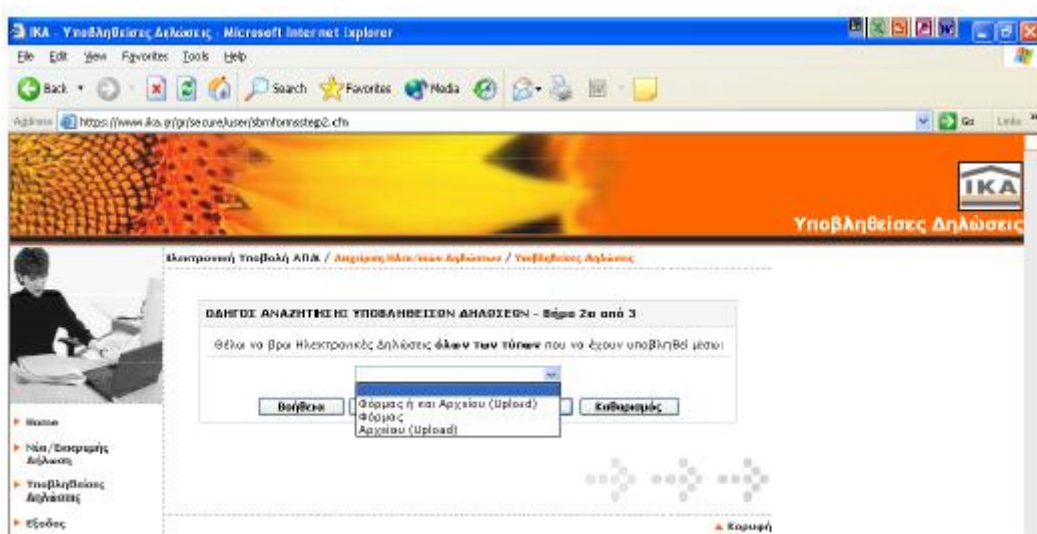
IKA - Υποβληθείσες Δηλώσεις - Microsoft Internet Explorer

File Edit View Favorites Tools Help

Back Search Favorites Media

Address https://www.ika.gr/gr/secure/user/sbmformsstep2.cfm

Go Links

IKA

Υποβληθείσες Δηλώσεις

Ηλεκτρονική Υποβολή ΑΠΔ / Αναζήτηση Ηλεκ/νικών Δηλώσεων / Υποβληθείσες Δηλώσεις

ΟΔΗΓΟΣ ΑΝΑΖΗΤΗΣΗΣ ΥΠΟΒΛΗΘΕΙΣΩΝ ΔΗΛΩΣΕΩΝ - Βήμα 2ο από 3

Θέλω να βρω Ηλεκτρονικές Δηλώσεις όλων των τύπων που να έχουν υποβληθεί μέσω:

Φόρμας ή και Αρχείου (Upload)
Φόρμας
Αρχείου (Upload)

Βοήθεια

Καθαρισμός

Home

Νέα/Εκκρεμής Δήλωση

Υποβληθείσες Δηλώσεις

Έξοδος

Κορυφή